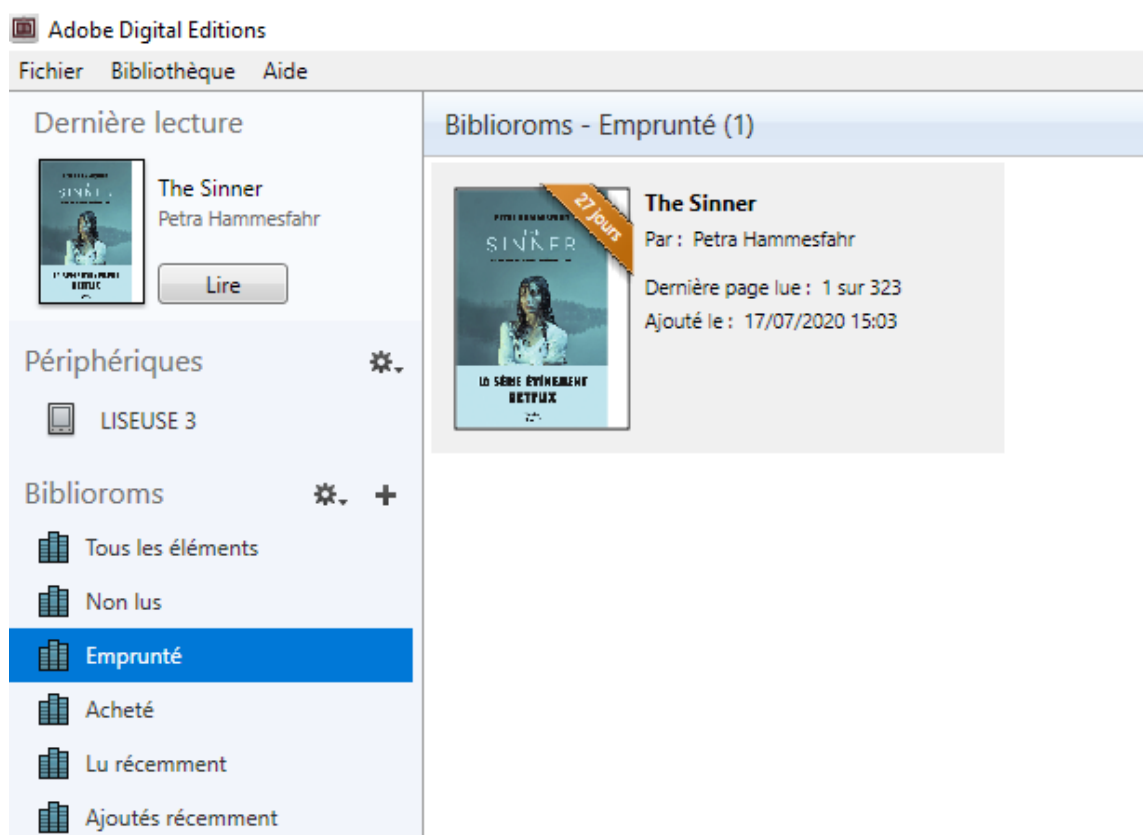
Adobe Digital Editions

Fichier Bibliothèque Aide

Dernière lecture

The Sinner
Petra Hammesfahr

Lire

Périphériques

LISEUSE 3

Biblioroms

Tous les éléments

Non lus

Emprunté

Acheté

Lu récemment

Ajoutés récemment

Biblioroms - Emprunté (1)

27 Jours

PETRA HAMMESFAHR
SINNER

LA SÉRIE ÉVÉNEMENT NETFLIX

The Sinner
Par : Petra Hammesfahr
Dernière page lue : 1 sur 323
Ajouté le : 17/07/2020 15:03